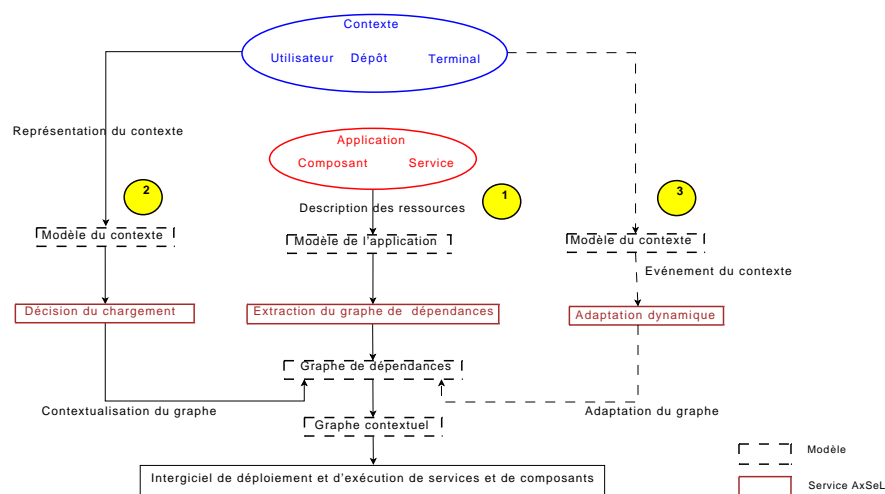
Contexte
Utilisateur Dépôt Terminal

Représentation du contexte

Application
Composant Service

2

1

3

Description des ressources

Modèle du contexte

Modèle de l'application

Modèle du contexte

Evénement du contexte

Décision du chargement

Extraction du graphe de dépendances

Adaptation dynamique

Graphe de dépendances

Contextualisation du graphe

Adaptation du graphe

Graphe contextuel

Modèle

Intergiciel de déploiement et d'exécution de services et de composants

Service AxSeL